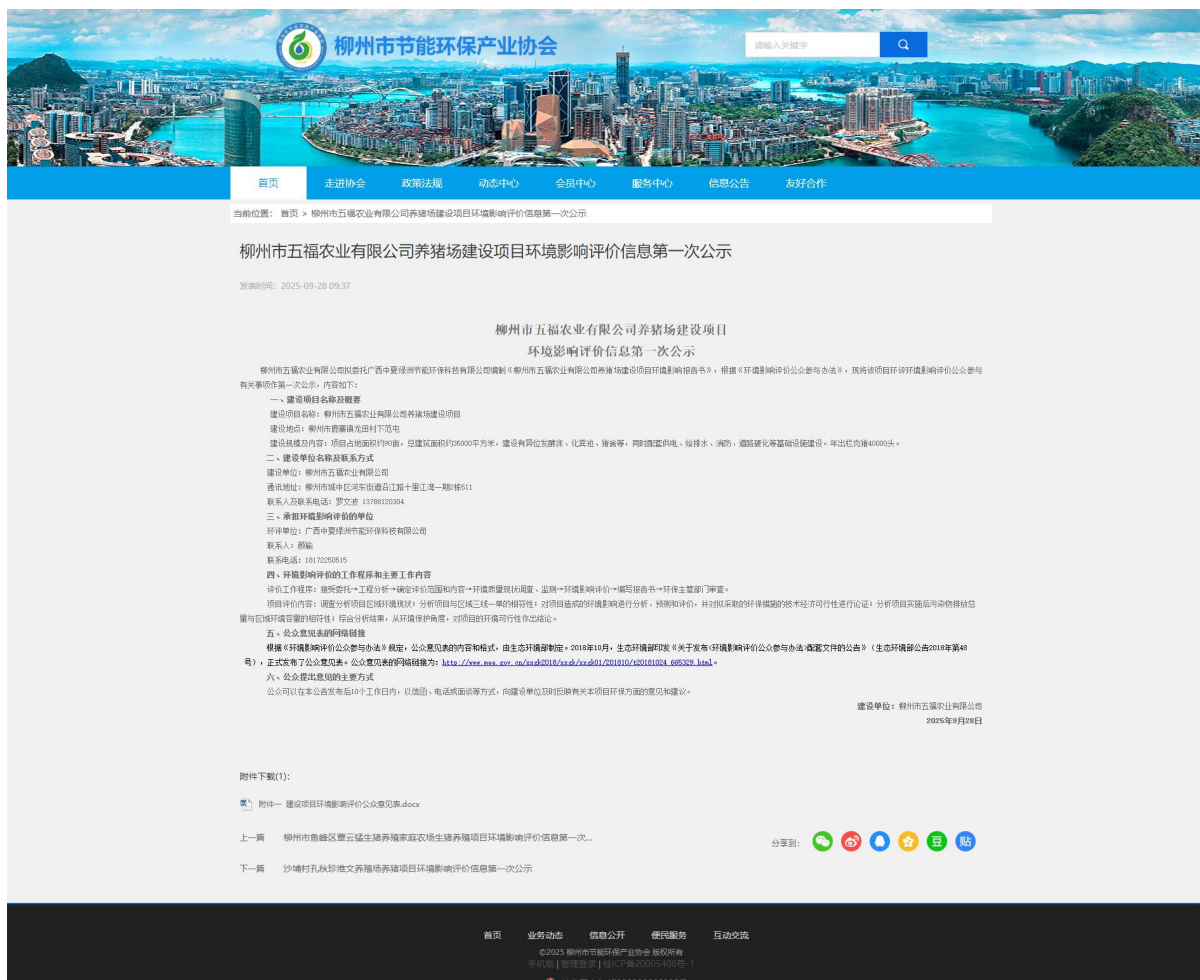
柳州市节能环保产业协会

请输入关键字

首页 走进协会 政策法规 动态中心 会员中心 服务中心 信息公告 友好合作

当前位置： 首页 > 柳州市五福农业有限公司养猪场建设项目环境影响评价信息第一次公示

柳州市五福农业有限公司养猪场建设项目环境影响评价信息第一次公示

发表时间：2025-09-28 09:37

柳州市五福农业有限公司养猪场建设项目
环境影响评价信息第一次公示

柳州市五福农业有限公司拟委托广西中夏绿洲节能环保科技有限公司编制《柳州市五福农业有限公司养猪场建设项目环境影响报告书》，根据《环境影响评价公众参与办法》，现将该项目环评环境影响评价公众参与有关事项作第一次公示，内容如下：

一、建设项目名称及概要
建设项目名称：柳州市五福农业有限公司养猪场建设项目
建设地点：柳州市鹿寨镇龙田村下范屯
建设规模及内容：项目占地面积约90亩，总建筑面积约35000平方米，建设有异位发酵床、化粪池、猪舍等，同时配套供电、给排水、消防、道路硬化等基础设施建设。年出栏肉猪40000头。

二、建设单位名称及联系方式
建设单位：柳州市五福农业有限公司
通讯地址：柳州市城中区河东街道石江路十里江湾一期C栋511
联系人及联系电话：罗文波 13788120304

三、承担环境影响评价的单位
环评单位：广西中夏绿洲节能环保科技有限公司
联系人：颜新
联系电话：18172250515

四、环境影响评价的工作程序和主要工作内容
评价工作程序：接受委托→工程分析→确定评价范围和内容→环境质量现状调查、监测→环境影响评价→编写报告书→环保主管部门审查。
项目评价内容：调查分析项目区域环境现状；分析项目与区域三线一单的相符性；对项目造成的环境影响进行分析、预测和评价，并对拟采取的环保措施的技术经济可行性进行论证；分析项目实施后污染物排放总量与区域环境容量的相符性；综合分析结果，从环境保护角度，对项目的环境可行性作出结论。

五、公众意见表的网络链接
根据《环境影响评价公众参与办法》规定，公众意见表的内容和格式，由生态环境部制定。2018年10月，生态环境部印发《关于发布<环境影响评价公众参与办法>配套文件的公告》（生态环境部公告2018年第48号），正式发布了公众意见表。公众意见表的网络链接为：http://www.mee.gov.cn/xxgk2018/xxgk/xxgk01/201810/t20181024_665329.html。

六、公众提出意见的主要方式
公众可以在本公告发布后10个工作日内，以信函、电话或面谈等方式，向建设单位及时反映有关本项目环保方面的意见和建议。

建设单位：柳州市五福农业有限公司
2025年9月28日

附件下载(1):

附件一 建设项目环境影响评价公众意见表.docx

上一篇 柳州市鱼峰区覃云猛生猪养殖家庭农场生猪养殖项目环境影响评价信息第一次...

分享到：

下一篇 沙埔村孔秋珍推文养殖场养猪项目环境影响评价信息第一次公示

首页 业务动态 信息公开 便民服务 互动交流
©2025 柳州市节能环保产业协会 版权所有
手机版 | 管理登录 | 桂ICP备20005406号-1